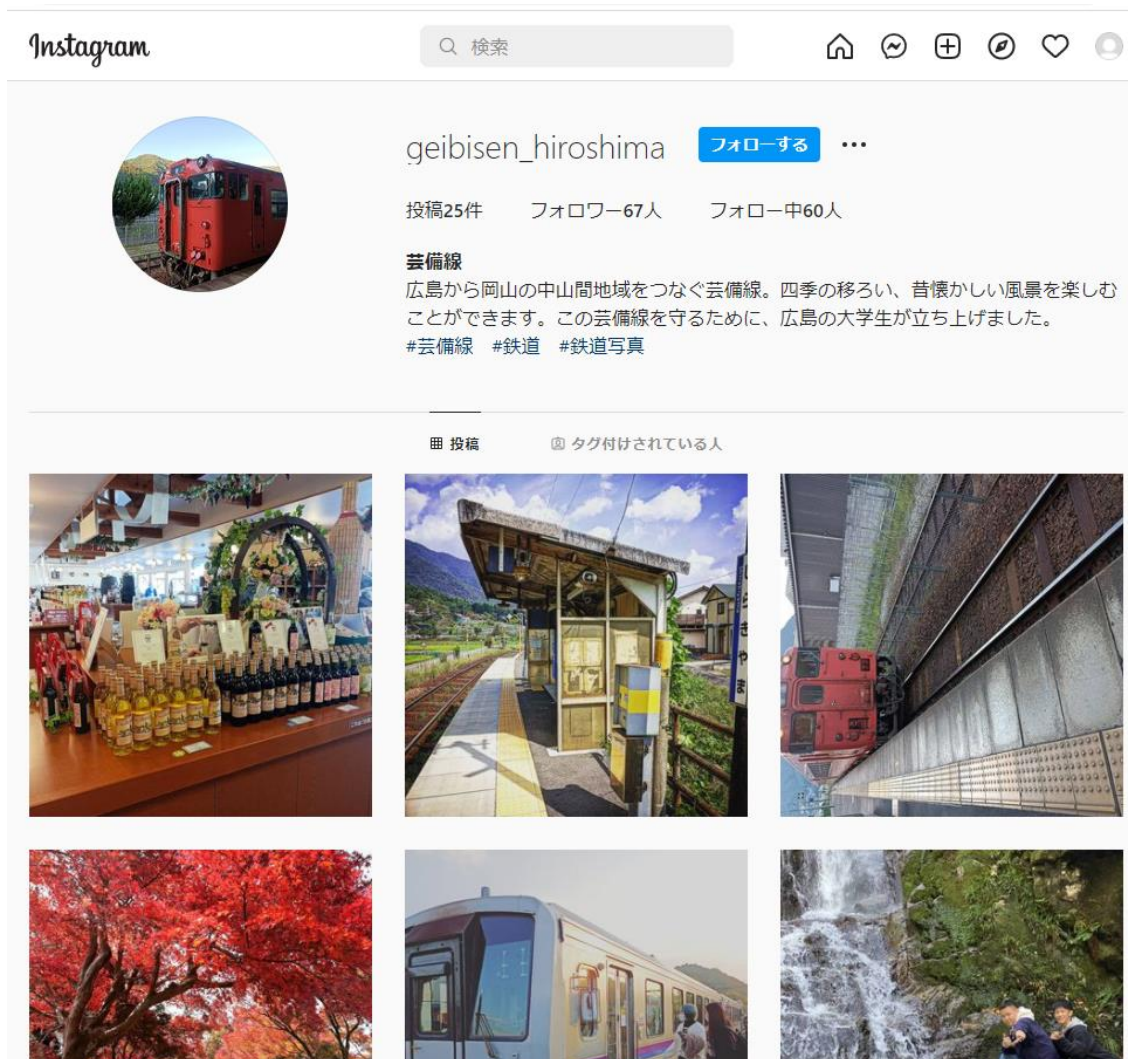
Instagram

検索

geibisen_hiroshima フォローする ...

投稿25件 フォロワー67人 フォロー中60人

芸備線
広島から岡山の中山間地域をつなぐ芸備線。四季の移ろい、昔懐かしい風景を楽しむことができます。この芸備線を守るために、広島の大学生が立ち上げました。
#芸備線 #鉄道 #鉄道写真

投稿 タグ付けされている人